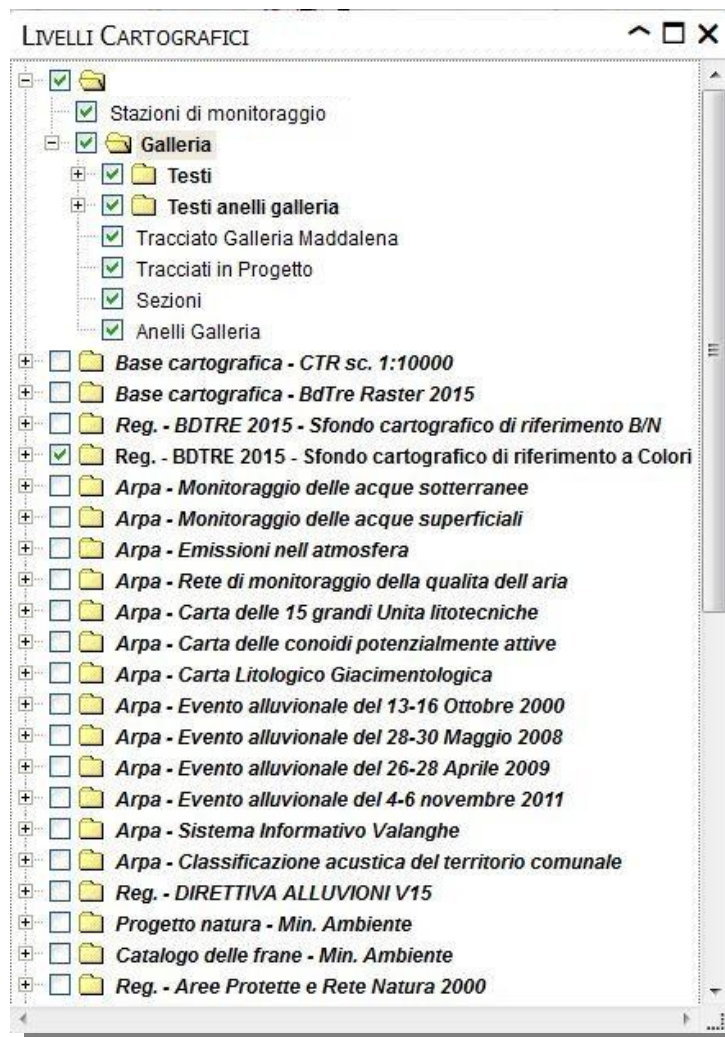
LIVELLI CARTOGRAFICI

Stazioni di monitoraggio
Galleria
Testi
Testi anelli galleria
Tracciato Galleria Maddalena
Tracciati in Progetto
Sezioni
Anelli Galleria
Base cartografica - CTR sc. 1:10000
Base cartografica - BdTre Raster 2015
Reg. - BDTRE 2015 - Sfondo cartografico di riferimento B/N
Reg. - BDTRE 2015 - Sfondo cartografico di riferimento a Colori
Arpa - Monitoraggio delle acque sotterranee
Arpa - Monitoraggio delle acque superficiali
Arpa - Emissioni nell atmosfera
Arpa - Rete di monitoraggio della qualita dell aria
Arpa - Carta delle 15 grandi Unita litotecniche
Arpa - Carta delle conoidi potenzialmente attive
Arpa - Carta Litologico Giacimentologica
Arpa - Evento alluvionale del 13-16 Ottobre 2000
Arpa - Evento alluvionale del 28-30 Maggio 2008
Arpa - Evento alluvionale del 26-28 Aprile 2009
Arpa - Evento alluvionale del 4-6 novembre 2011
Arpa - Sistema Informativo Valanghe
Arpa - Classificazione acustica del territorio comunale
Reg. - DIRETTIVA ALLUVIONI V15
Progetto natura - Min. Ambiente
Catalogo delle frane - Min. Ambiente
Reg. - Aree Protette e Rete Natura 2000